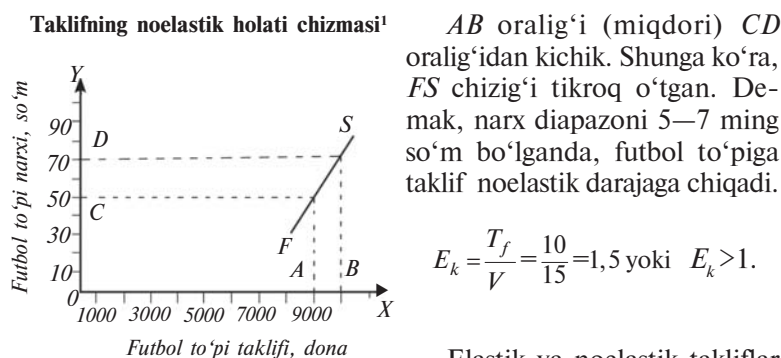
Taklifning noelastik holati chizmasi¹

Futbol to'pi narxi, so'm

Y

90
70
50
30
10
0

D
C
S
F
A
B

1000 3000 5000 7000 9000 X

Futbol to'pi taklifi, dona

AB oralig'i (miqdori) CD oralig'idan kichik. Shunga ko'ra, FS chizig'i tikroq o'tgan. Demak, narx diapazoni 5—7 ming so'm bo'lganda, futbol to'piga taklif noelastik darajaga chiqadi.

$E_k = \frac{T_f}{V} = \frac{10}{15} = 1,5$ yoki $E_k > 1$.

Elastik va noelastik takliflar